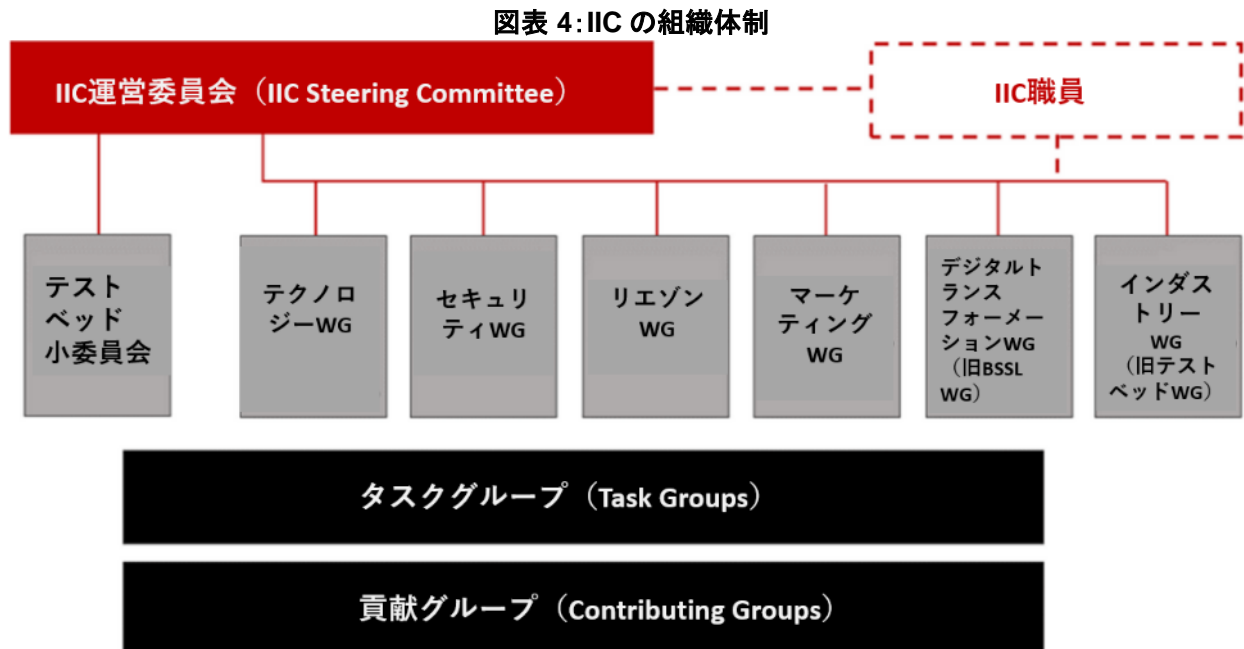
図表 4:IIC の組織体制

IIC運営委員会（IIC Steering Committee）

IIC職員

テストベッド小委員会

テクノロジーWG

セキュリティWG

リエゾンWG

マーケティングWG

デジタルトランスフォーメーションWG（旧BSSL WG）

インダストリーWG（旧テストベッドWG）

タスクグループ（Task Groups）

貢献グループ（Contributing Groups）